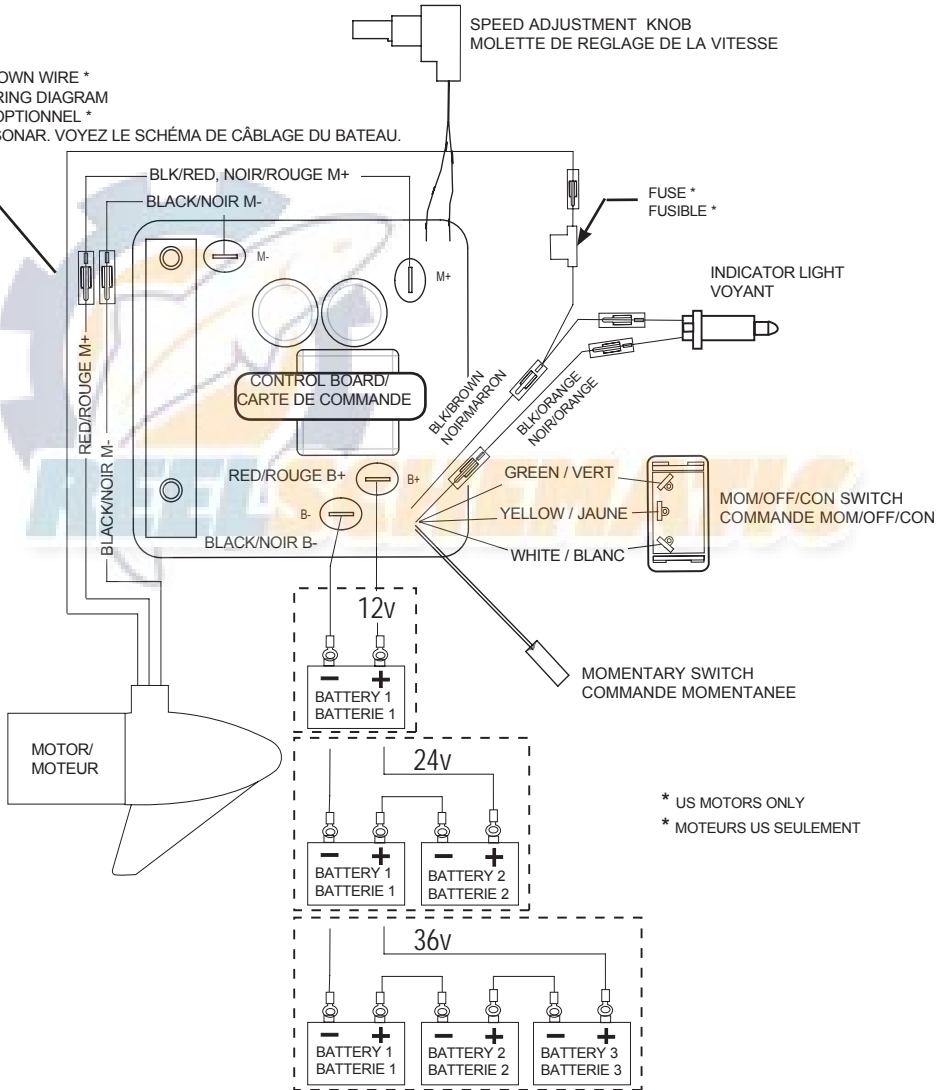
SPEED ADJUSTMENT KNOB
MOLETTE DE REGLAGE DE LA VITESSE

OWN WIRE *
RING DIAGRAM
OPTIONNEL *
SONAR. VOYEZ LE SCHÉMA DE CÂBLAGE DU BATEAU.

BLK/RED, NOIR/ROUGE M+
BLACK/NOIR M-

FUSE *
FUSIBLE *

INDICATOR LIGHT
VOYANT

M-
M+

CONTROL BOARD/
CARTE DE COMMANDE

BLK/BROWN
NOIR/MARRON

BLK/ORANGE
NOIR/ORANGE

RED/ROUGE M+
BLACK/NOIR M-

RED/ROUGE B+
B+
B-
BLACK/NOIR B-

GREEN / VERT
YELLOW / JAUNE
WHITE / BLANC

MOM/OFF/CON SWITCH
COMMANDE MOM/OFF/CON

12v
$-$ $+$
BATTERY 1
BATTERIE 1

MOMENTARY SWITCH
COMMANDE MOMENTANEE

MOTOR/
MOTEUR

24v
$-$ $+$
BATTERY 1
BATTERIE 1
$-$ $+$
BATTERY 2
BATTERIE 2

* US MOTORS ONLY
* MOTEURS US SEULEMENT

36v
$-$ $+$
BATTERY 1
BATTERIE 1
$-$ $+$
BATTERY 2
BATTERIE 2
$-$ $+$
BATTERY 3
BATTERIE 3